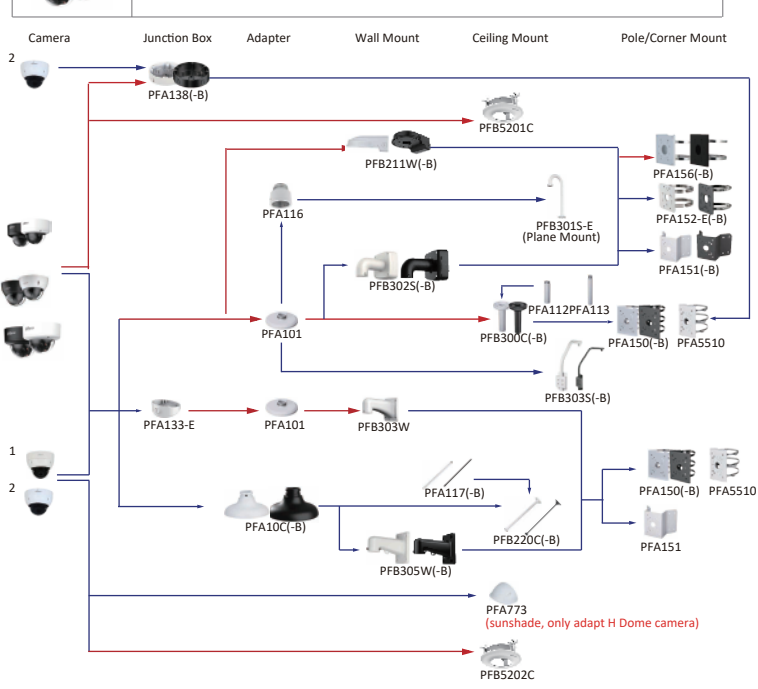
Camera | Junction Box | Adapter | Wall Mount | Ceiling Mount | Pole/Corner Mount

2

PFA138(-B)

PFB5201C

PFB211W(-B)

PFA156(-B)

PFA116

PFB301S-E (Plane Mount)

PFA152-E(-B)

PFA151(-B)

PFB302S(-B)

PFA112

PFA113

PFA101

PFB300C(-B)

PFA150(-B)

PFA5510

PFB303S(-B)

PFA133-E

PFA101

PFB303W

1

2

PFA150(-B)

PFA5510

PFA117(-B)

PFA10C(-B)

PFB220C(-B)

PFA151

PFB305W(-B)

PFA773

(sunshade, only adapt H Dome camera)

PFB5202C